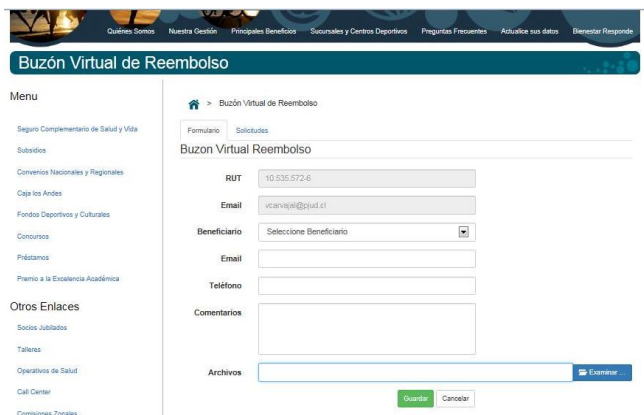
Quienes Somos Nuestra Gestión Principales Beneficios Sucursales y Centros Deportivos Preguntas Frecuentes Actualice sus datos Bienestar Responde

Buzón Virtual de Reembolso

Menu

Seguro Complementario de Salud y Vida
Subsidios
Convenios Nacionales y Regionales
Caja los Andes
Fondos Deportivos y Culturales
Concursos
Préstamos
Premio a la Excelencia Académica

Otros Enlaces

Socios Jubilados
Talleres
Operativos de Salud
Call Center
Comisiones Zonales

> Buzón Virtual de Reembolso

Formulario Solicitudes

Buzon Virtual Reembolso

RUT 10.535.572-6

Email vcarvajal@pjud.cl

Beneficiario Seleccione Beneficiario

Email

Teléfono

Comentarios

Archivos Examinar ...

Guardar Cancelar